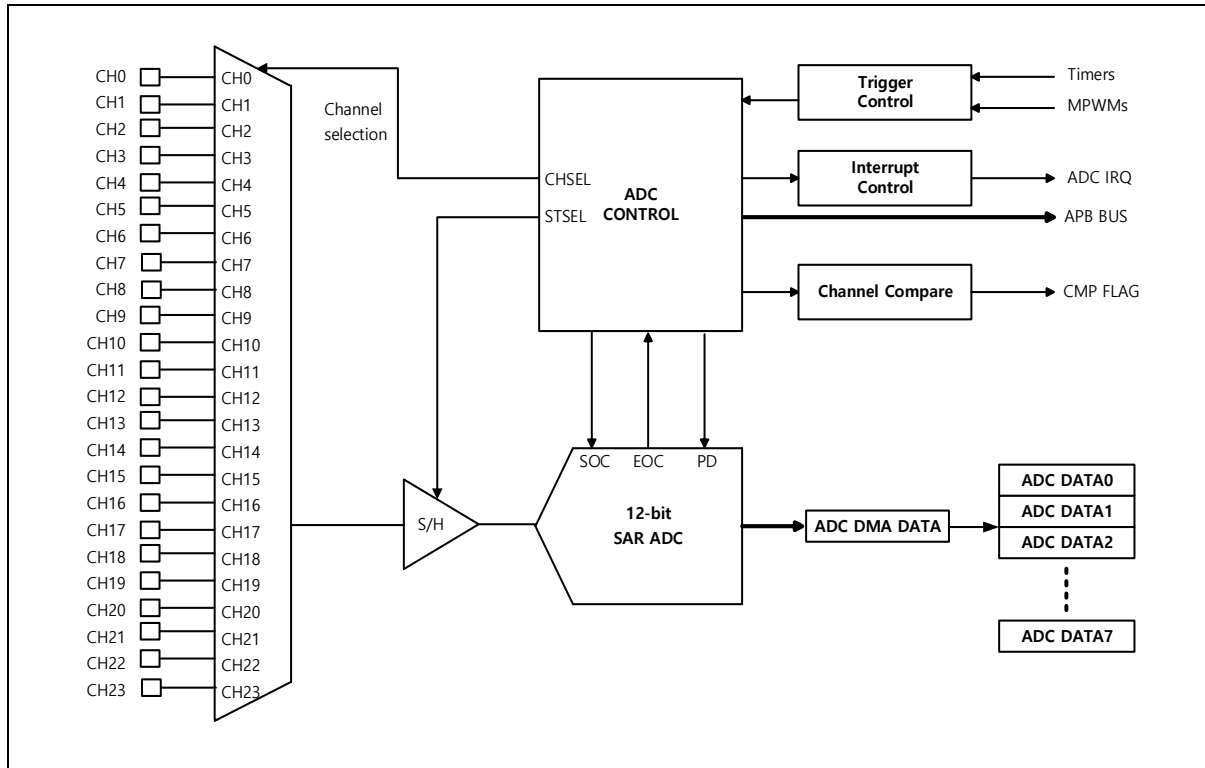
CH0 CH0
CH1 CH1
CH2 CH2
CH3 CH3
CH4 CH4
CH5 CH5
CH6 CH6
CH7 CH7
CH8 CH8
CH9 CH9
CH10 CH10
CH11 CH11
CH12 CH12
CH13 CH13
CH14 CH14
CH15 CH15
CH16 CH16
CH17 CH17
CH18 CH18
CH19 CH19
CH20 CH20
CH21 CH21
CH22 CH22
CH23 CH23

Channel selection

CHSEL
STSEL
ADC CONTROL

Trigger Control
Timers
MPWMs

Interrupt Control
ADC IRQ

APB BUS

Channel Compare
CMP FLAG

S/H

SOC EOC PD
12-bit SAR ADC

ADC DMA DATA

ADC DATA0
ADC DATA1
ADC DATA2
ADC DATA7